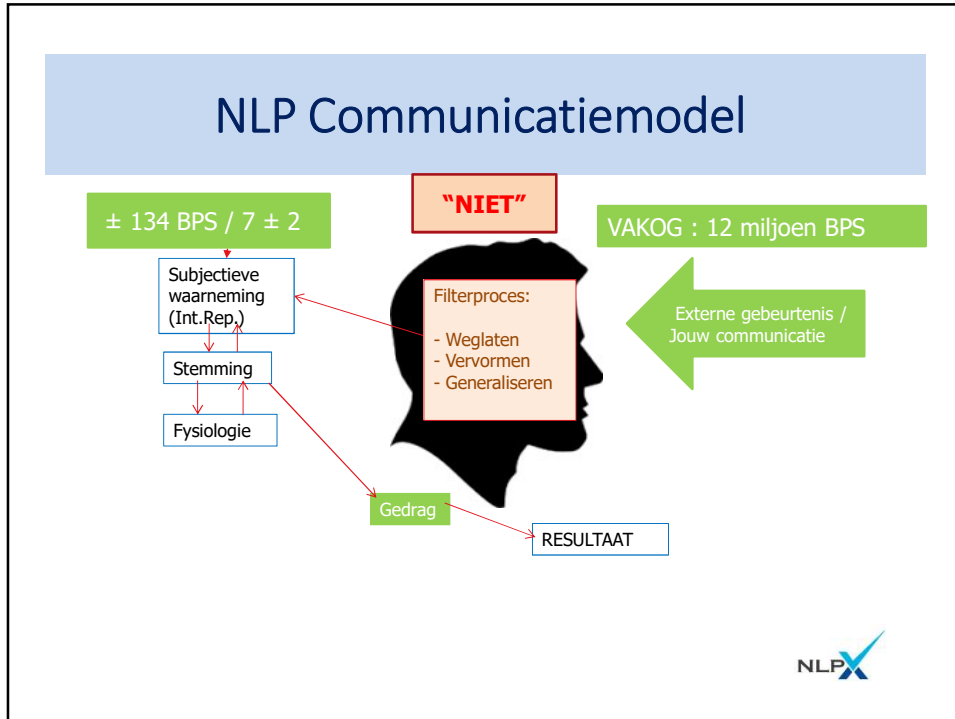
NLP Communicatiemodel

± 134 BPS / 7 ± 2

"NIET"

VAKOG : 12 miljoen BPS

Subjectieve waarneming (Int.Rep.)

Stemming

Fysiologie

Filterproces:

- Weglaten
- Vervormen
- Generaliseren

Externe gebeurtenis / Jouw communicatie

Gedrag

RESULTAAT

NLPX